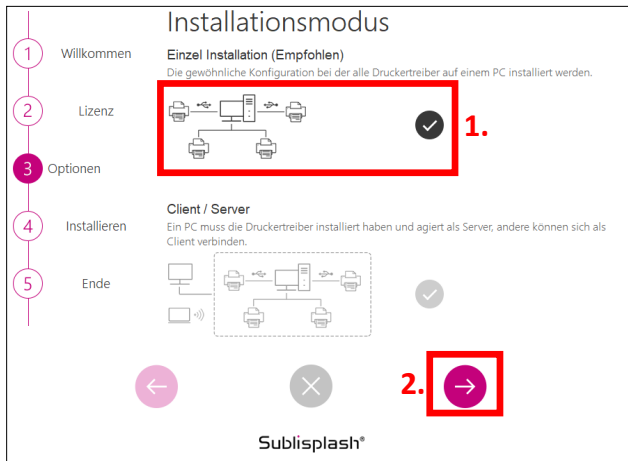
1 Willkommen

2 Lizenz

3 Optionen

4 Installieren

5 Ende

Installationsmodus

Einzel Installation (Empfohlen)

Die gewöhnliche Konfiguration bei der alle Druckertreiber auf einem PC installiert werden.

1.

Client / Server

Ein PC muss die Druckertreiber installiert haben und agiert als Server, andere können sich als Client verbinden.

2.

Sublisplash®